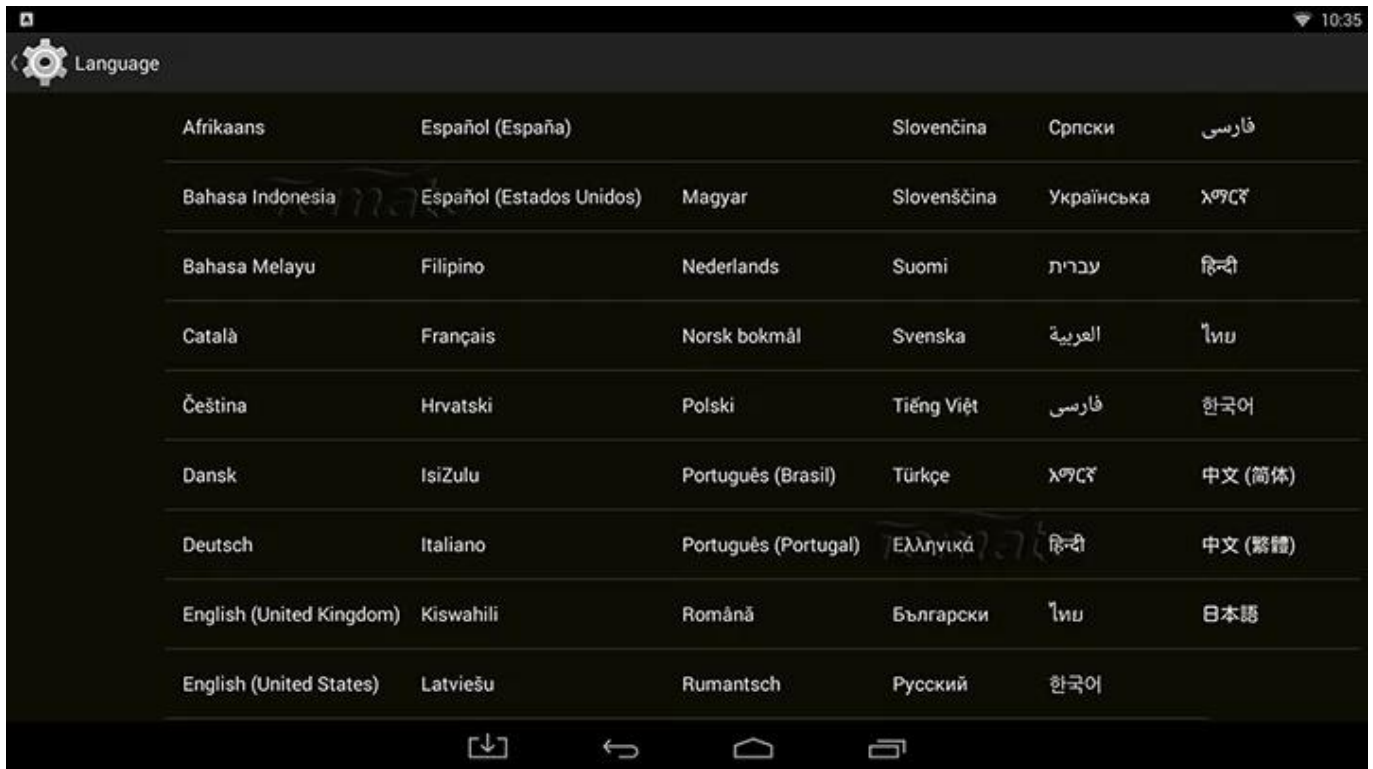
10:35

Language

Afrikaans
Bahasa Indonesia
Bahasa Melayu
Català
Čeština
Dansk
Deutsch
English (United Kingdom)
English (United States)

Español (España)
Español (Estados Unidos)
Filipino
Français
Hrvatski
IsiZulu
Italiano
Kiswahili
Latviešu

Magyar
Nederlands
Norsk bokmål
Polski
Português (Brasil)
Português (Portugal)
Română
Rumantsch

Slovenčina
Slovenščina
Suomi
Svenska
Tiếng Việt
Türkçe
Ελληνικά
Български
Русский

Српски
Українська
עברית
العربية
فارسی
አማርኛ
हिन्दी
ไทย
한국어

فارسی
አማርኛ
हिन्दी
ไทย
한국어
中文 (简体)
中文 (繁體)
日本語